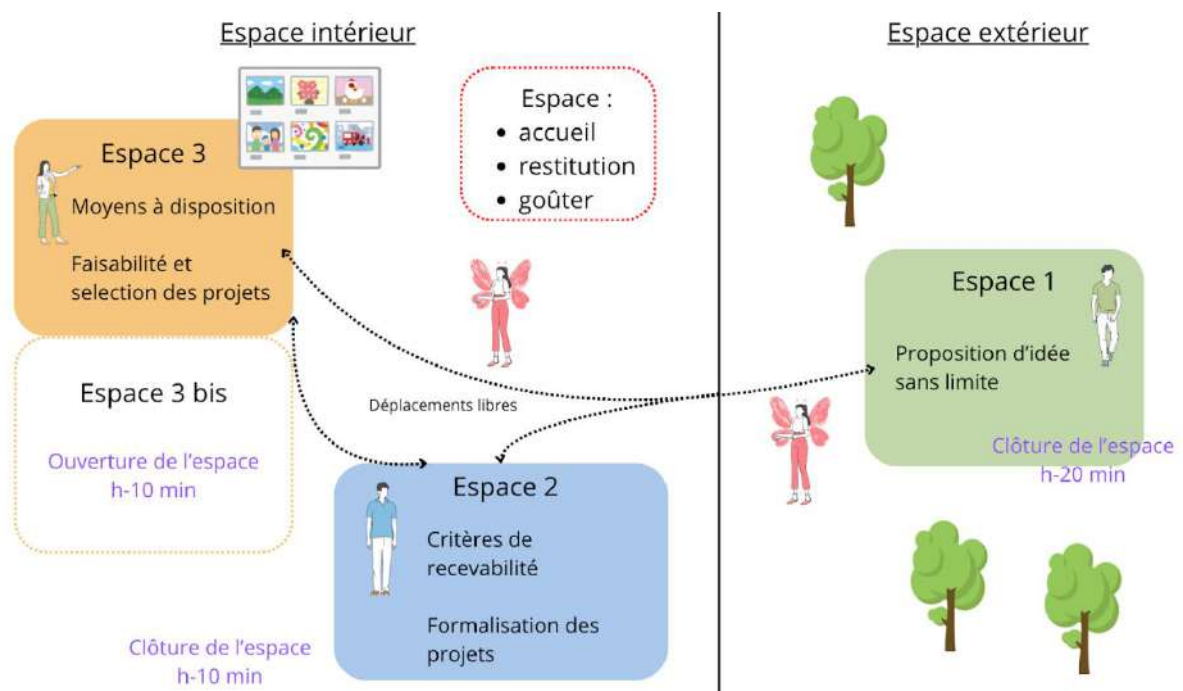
Espace intérieur

Espace extérieur

Espace :
• accueil
• restitution
• goûter

Espace 3

Moyens à disposition

Faisabilité et selection des projets

Espace 3 bis

Ouverture de l'espace h-10 min

Déplacements libres

Espace 2

Critères de recevabilité

Formalisation des projets

Clôture de l'espace h-10 min

Espace 1

Proposition d'idée sans limite

Clôture de l'espace h-20 min